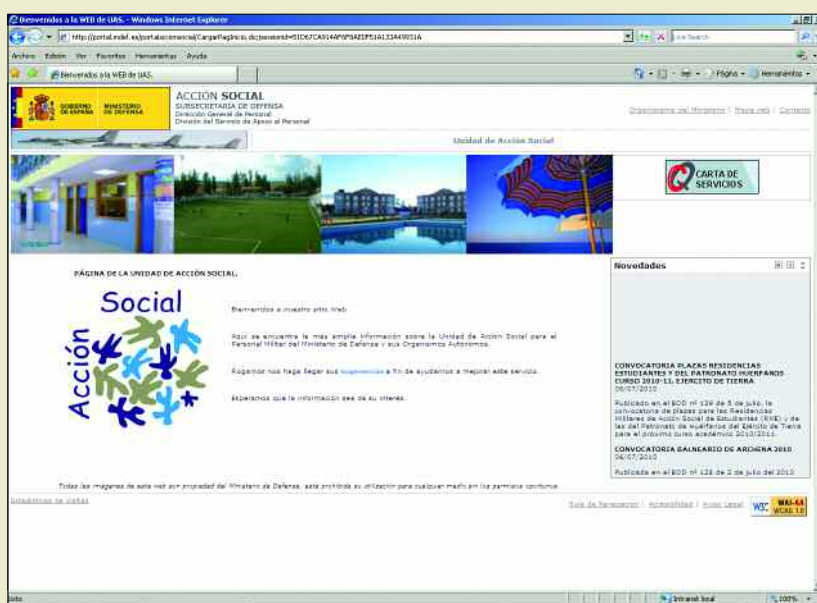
Bienvenidos a la WEB de UAS. - Windows Internet Explorer

http://portal.mdef.es/portalaccionsocial/CargarPaginicio.do;jsessionid=51D67CA914AF6F8AE1F516133A49031A

Live Search

Archivo Edición Ver Favoritos Herramientas Ayuda

Bienvenidos a la WEB de UAS.

Página Herramientas

GOBIERNO DE ESPAÑA MINISTERIO DE DEFENSA

ACCIÓN SOCIAL
SUBSECRETARÍA DE DEFENSA
Dirección General de Personal
División del Servicio de Apoyo al Personal

Organigrama del Ministerio | Mapa web | Contacto

Unidad de Acción Social

CARTA DE SERVICIOS

PÁGINA DE LA UNIDAD DE ACCIÓN SOCIAL.

Social
Acción

Bienvenidos a nuestro sitio Web

Aquí se encuentra la más amplia información sobre la Unidad de Acción Social para el Personal Militar del Ministerio de Defensa y sus Organismos Autónomos.

Rogamos nos haga llegar sus sugerencias a fin de ayudarnos a mejorar este servicio.

Esperamos que la información sea de su interés.

Novedades

CONVOCATORIA PLAZAS RESIDENCIAS ESTUDIANTES Y DEL PATRONATO HUÉRFANOS CURSO 2010-11, EJERCITO DE TIERRA
06/07/2010

Publicado en el BOD nº 129 de 5 de julio, la convocatoria de plazas para las Residencias Militares de Acción Social de Estudiantes (RME) y de las del Patronato de Huérfanos del Ejército de Tierra para el próximo curso académico 2010/2011.

CONVOCATORIA BALNEARIO DE ARCHENA 2010
06/07/2010

Publicado en el BOD nº 128 de 2 de julio del 2010

Todas las imágenes de esta web son propiedad del Ministerio de Defensa, está prohibida su utilización para cualquier medio sin los permisos oportunos.

Estadísticas de visitas

Guía de Navegación | Accesibilidad | Aviso Legal

W3C WAI-AA WCAG 1.0

Listo

Intranet local

100%